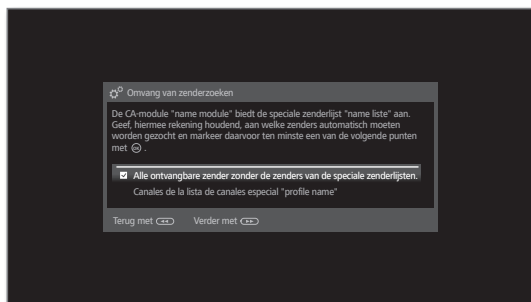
Omvang van zenderzoeken

De CA-module "name module" biedt de speciale zenderlijst "name liste" aan. Geef, hiermee rekening houdend, aan welke zenders automatisch moeten worden gezocht en markeer daarvoor ten minste een van de volgende punten met ⓞ .

☑ Alle ontvangbare zender zonder de zenders van de speciale zenderlijsten.

Canales de la lista de canales especial "profile name"

Terug met ⊂◂◂⊃ Verder met ⊂▸▸⊃